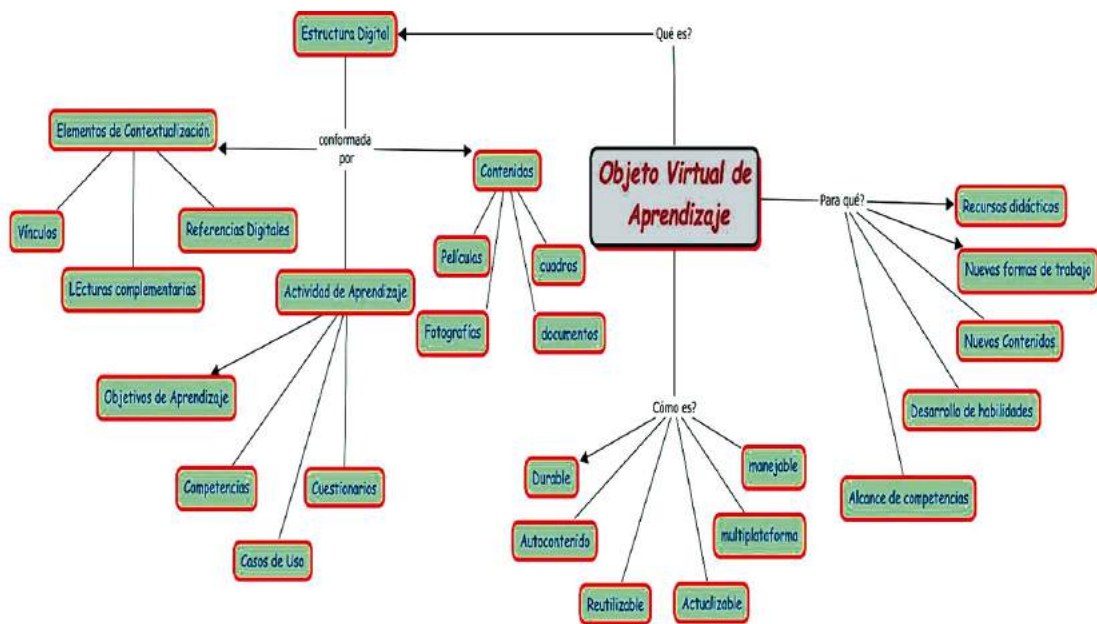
Objeto Virtual de Aprendizaje

Qué es?

Estructura Digital

conformada por

Elementos de Contextualización

Vínculos

LEcturas complementarias

Referencias Digitales

Actividad de Aprendizaje

Objetivos de Aprendizaje

Competencias

Casos de Uso

Cuestionarios

Contenidos

Películas

Fotografías

cuadros

documentos

Para qué?

Recursos didácticos

Nuevas formas de trabajo

Nuevos Contenidos

Desarrollo de habilidades

Alcance de competencias

Cómo es?

Durable

Autocontenido

Reutilizable

Actualizable

multiplataforma

manejable